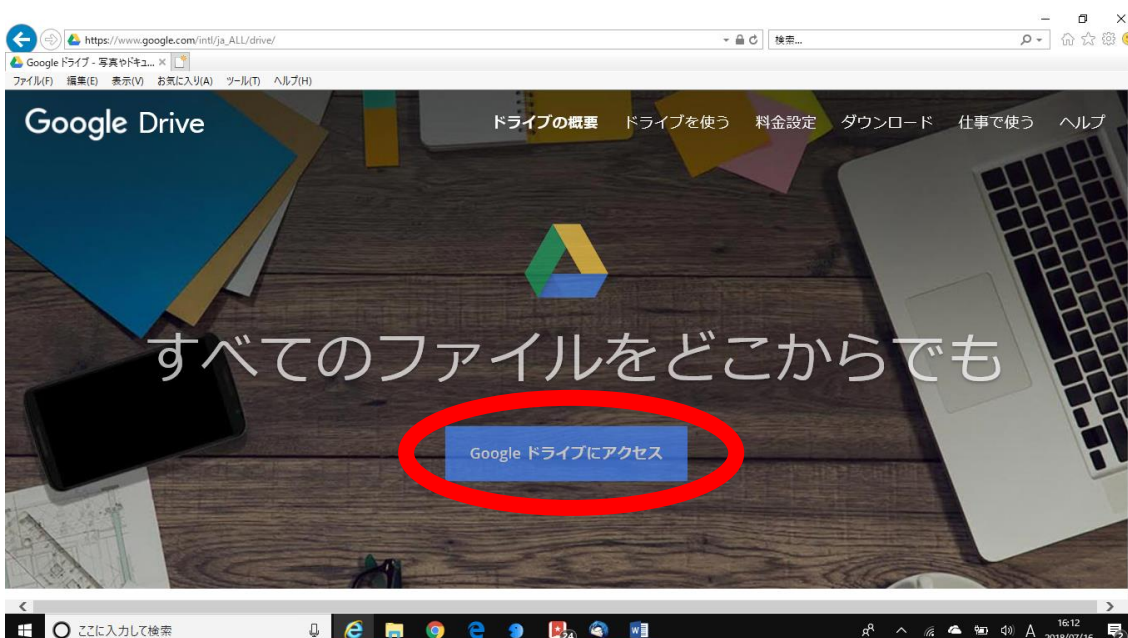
https://www.google.com/intl/ja_ALL/drive/

検索...

Google ドライブ - 写真やドキュ... ×

ファイル(F) 編集(E) 表示(V) お気に入り(A) ツール(T) ヘルプ(H)

Google Drive

ドライブの概要 ドライブを使う 料金設定 ダウンロード 仕事で使う ヘルプ

すべてのファイルをどこからでも

Google ドライブにアクセス

ここに入力して検索

24

A

16:12
2018/07/16